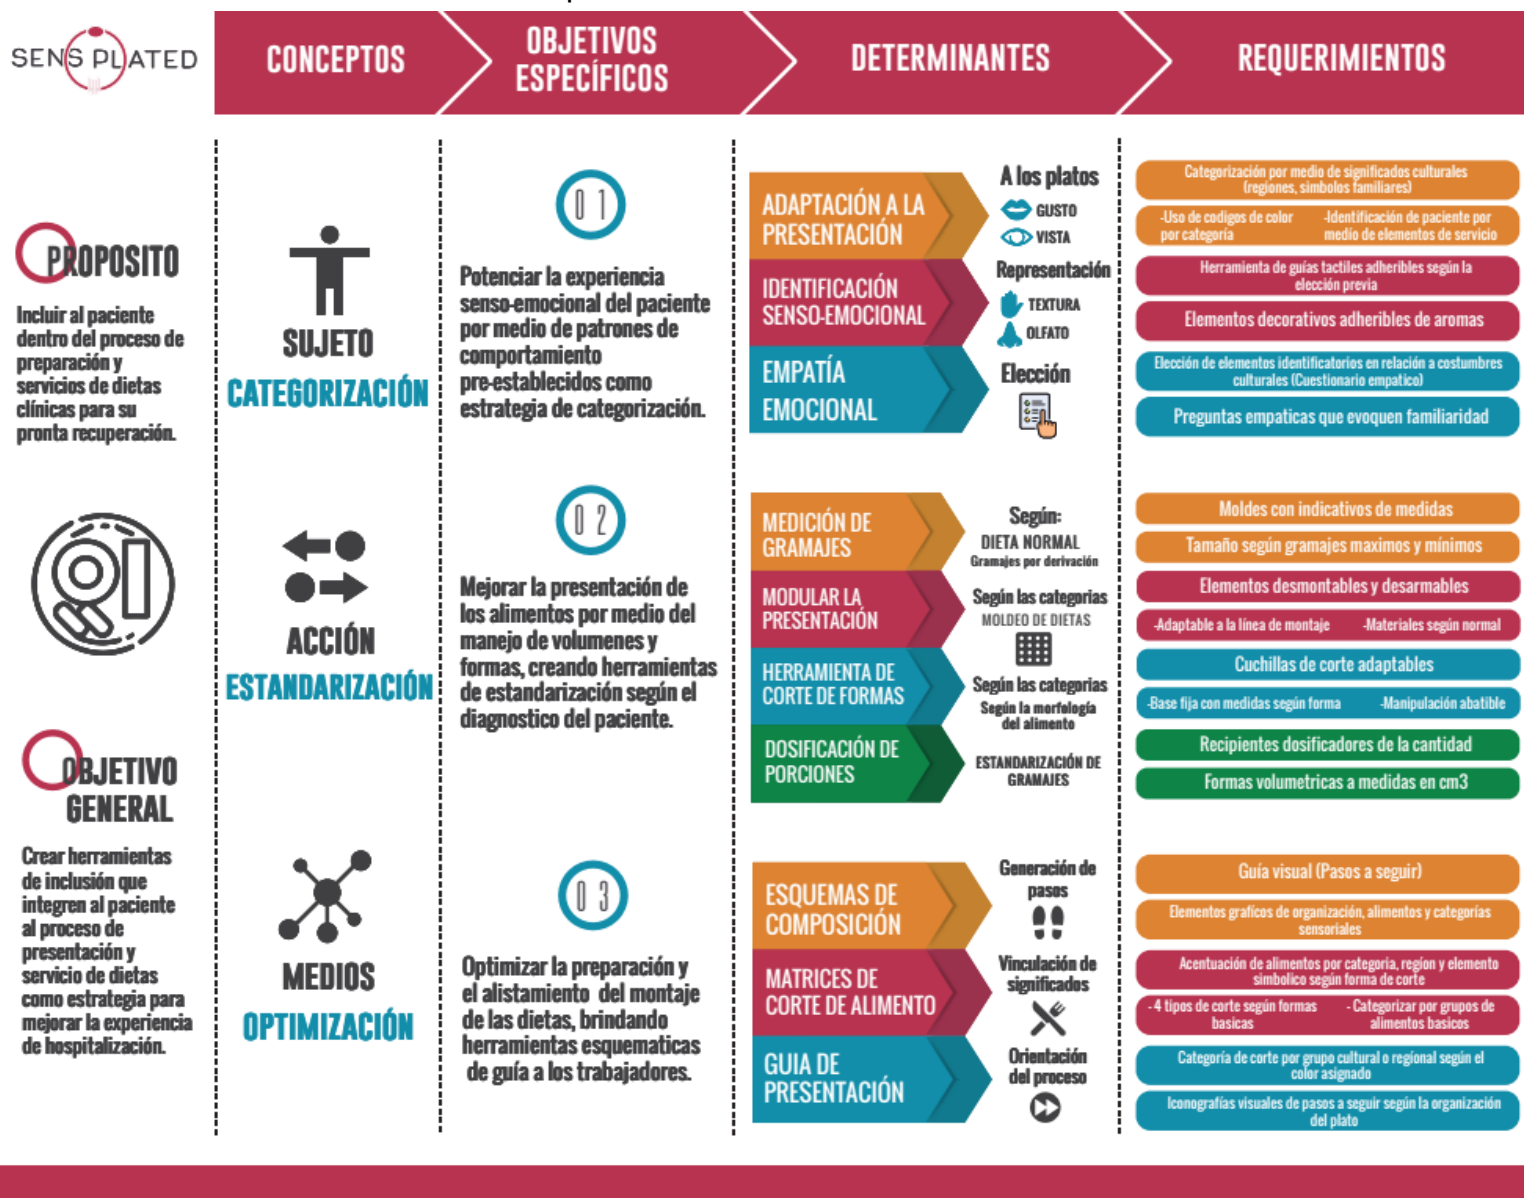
SENS PLATED

CONCEPTOS

OBJETIVOS ESPECÍFICOS

DETERMINANTES

REQUERIMIENTOS

PROPOSITO

Incluir al paciente dentro del proceso de preparación y servicios de dietas clínicas para su pronta recuperación.

OBJETIVO GENERAL

Crear herramientas de inclusión que integren al paciente al proceso de presentación y servicio de dietas como estrategia para mejorar la experiencia de hospitalización.

SUJETO
CATEGORIZACIÓN

ACCIÓN
ESTANDARIZACIÓN

MEDIOS
OPTIMIZACIÓN

01
Potenciar la experiencia senso-emocional del paciente por medio de patrones de comportamiento pre-establecidos como estrategia de categorización.

02
Mejorar la presentación de los alimentos por medio del manejo de volumenes y formas, creando herramientas de estandarización según el diagnostico del paciente.

03
Optimizar la preparación y el alistamiento del montaje de las dietas, brindando herramientas esquematicas de guía a los trabajadores.

ADAPTACIÓN A LA PRESENTACIÓN
IDENTIFICACIÓN SENSO-EMOCIONAL
EMPATÍA EMOCIONAL

A los platos
GUSTO
VISTA
Representación
TEXTURA
OLFATO
Elección

MEDICIÓN DE GRAMAJES
MODULAR LA PRESENTACIÓN
HERRAMIENTA DE CORTE DE FORMAS
DOSIFICACIÓN DE PORCIONES

Según:
DIETA NORMAL
Gramajes por derivación
Según las categorias
MOLDEO DE DIETAS
Según las categorias
Según la morfología del alimento
ESTANDARIZACIÓN DE GRAMAJES

ESQUEMAS DE COMPOSICIÓN
MATRICES DE CORTE DE ALIMENTO
GUIA DE PRESENTACIÓN

Generación de pasos
Vinculación de significados
Orientación del proceso

Categorización por medio de significados culturales (regiones, simbolos familiares)
-Uso de codigos de color por categoría
-Identificación de paciente por medio de elementos de servicio
Herramienta de guías tactiles adheribles según la elección previa
Elementos decorativos adheribles de aromas
Elección de elementos identificatorios en relación a costumbres culturales (Cuestionario empatico)
Preguntas empaticas que evoquen familiaridad

Moldes con indicativos de medidas
Tamaño según gramajes maximos y mínimos
Elementos desmontables y desarmables
-Adaptable a la línea de montaje
-Materiales según normal
Cuchillas de corte adaptables
-Base fija con medidas según forma
-Manipulación abatible
Recipientes dosificadores de la cantidad
Formas volumetricas a medidas en cm3

Guía visual (Pasos a seguir)
Elementos graficos de organización, alimentos y categorías sensoriales
Acentuación de alimentos por categoria, región y elemento simbolico según forma de corte
-4 tipos de corte según formas basicas
-Categorizar por grupos de alimentos basicos
Categoría de corte por grupo cultural o regional según el color asignado
Iconografías visuales de pasos a seguir según la organización del plato